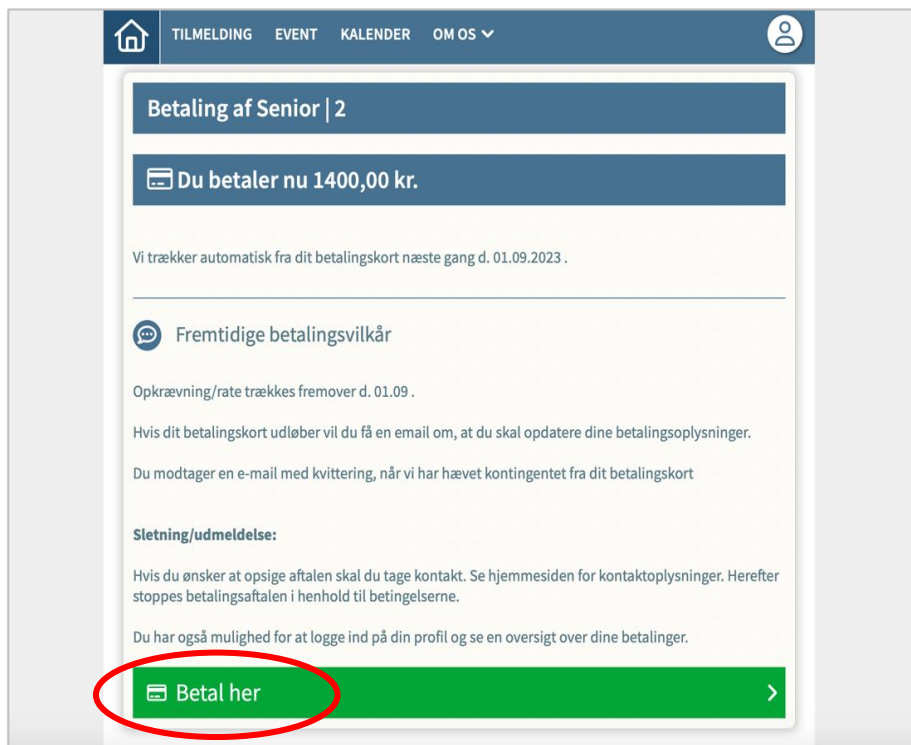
TILMELDING EVENT KALENDER OM OS

Betaling af Senior | 2

Du betaler nu 1400,00 kr.

Vi trækker automatisk fra dit betalingskort næste gang d. 01.09.2023 .

Fremtidige betalingsvilkår

Opkrævning/rate trækkes fremover d. 01.09 .

Hvis dit betalingskort udløber vil du få en email om, at du skal opdatere dine betalingsoplysninger.

Du modtager en e-mail med kvittering, når vi har hævet kontingentet fra dit betalingskort

Sletning/udmeldelse:

Hvis du ønsker at opsige aftalen skal du tage kontakt. Se hjemmesiden for kontaktoplysninger. Herefter stoppes betalingsaftalen i henhold til betingelserne.

Du har også mulighed for at logge ind på din profil og se en oversigt over dine betalinger.

Betal her